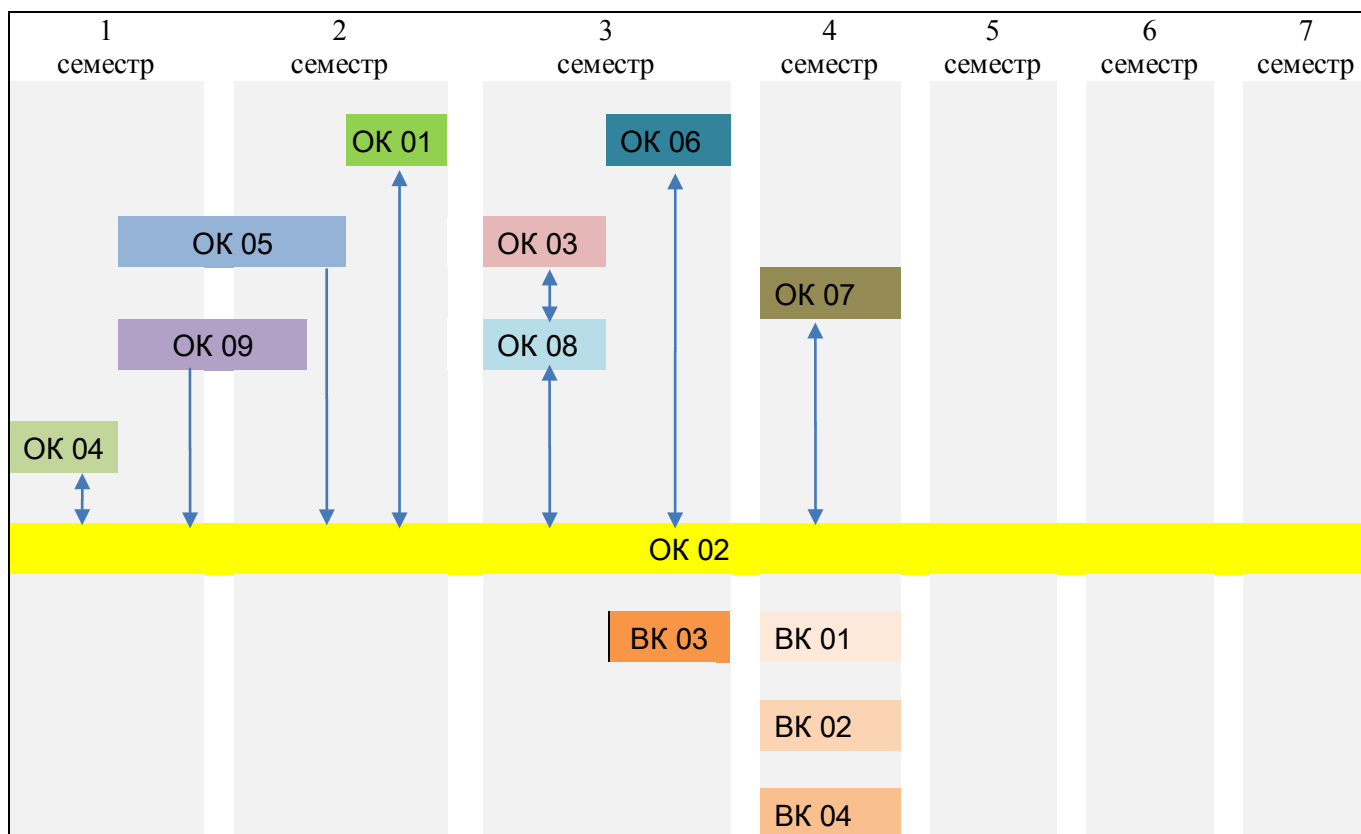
| 1 семестр | 2 семестр | 3 семестр | 4 семестр | 5 семестр | 6 семестр | 7 семестр |
|---|---|---|---|---|---|---|

ОК 01

ОК 06

ОК 05

ОК 03

ОК 07

ОК 09

ОК 08

ОК 04

ОК 02

ВК 03

ВК 01

ВК 02

ВК 04